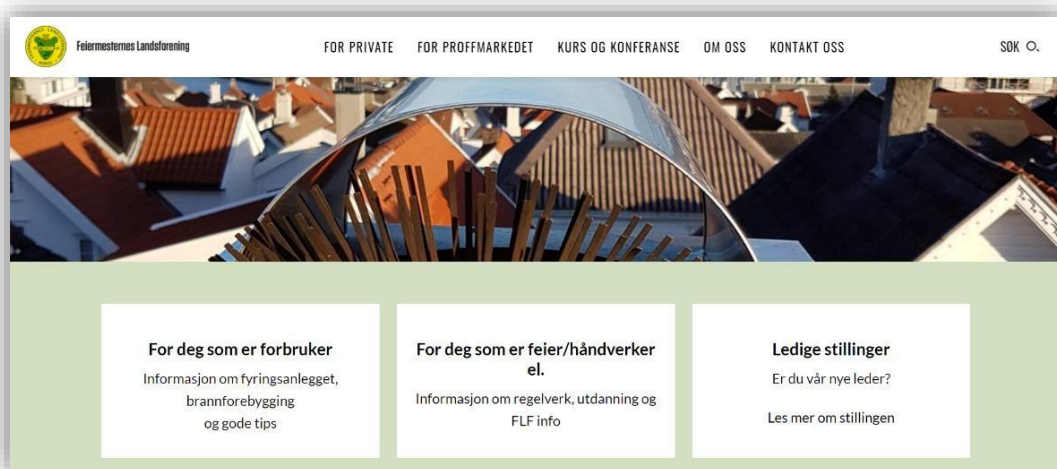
Feiermesternes Landsforening

FOR PRIVATE FOR PROFFMARKEDET KURS OG KONFERANSE OM OSS KONTAKT OSS

SØK

For deg som er forbruker

Informasjon om fyringsanlegget, brannforebygging og gode tips

For deg som er feier/håndverker el.

Informasjon om regelverk, utdanning og FLF info

Ledige stillinger

Er du vår nye leder?

Les mer om stillingen